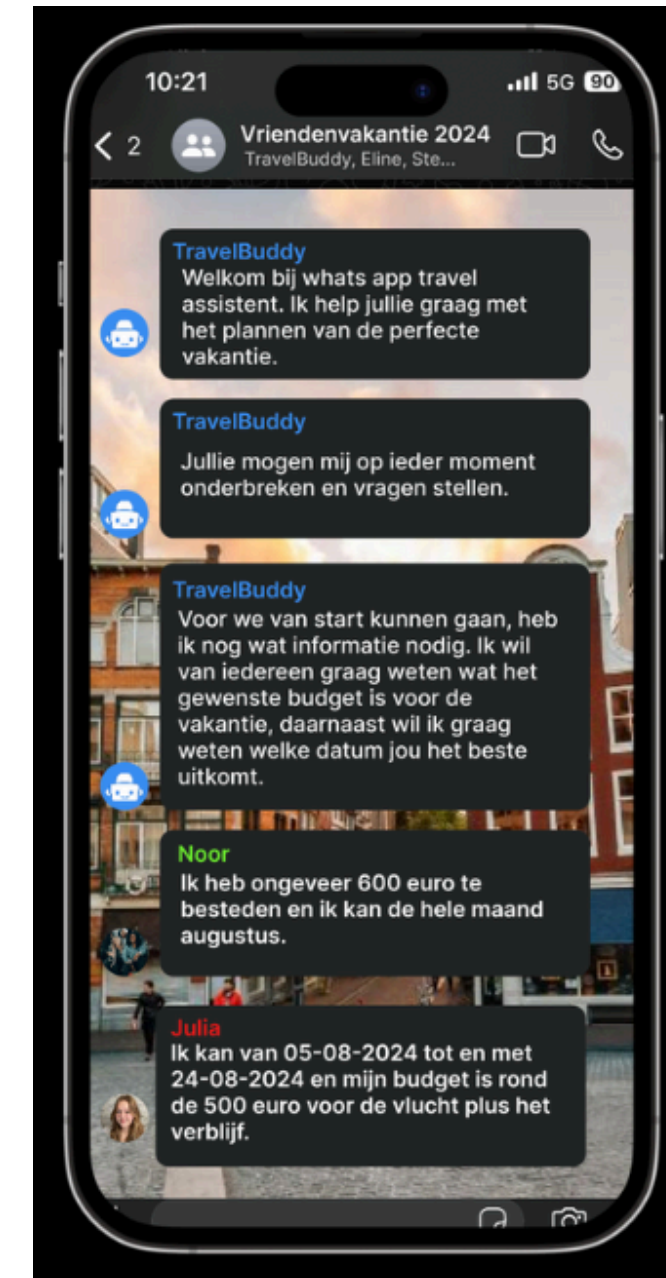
10:21

5G 90

< 2

Vriendenvakantie 2024
TravelBuddy, Eline, Ste...

TravelBuddy
Welkom bij whats app travel assistent. Ik help jullie graag met het plannen van de perfecte vakantie.

TravelBuddy
Jullie mogen mij op ieder moment onderbreken en vragen stellen.

TravelBuddy
Voor we van start kunnen gaan, heb ik nog wat informatie nodig. Ik wil van iedereen graag weten wat het gewenste budget is voor de vakantie, daarnaast wil ik graag weten welke datum jou het beste uitkomt.

Noor
Ik heb ongeveer 600 euro te besteden en ik kan de hele maand augustus.

Julia
Ik kan van 05-08-2024 tot en met 24-08-2024 en mijn budget is rond de 500 euro voor de vlucht plus het verblijf.